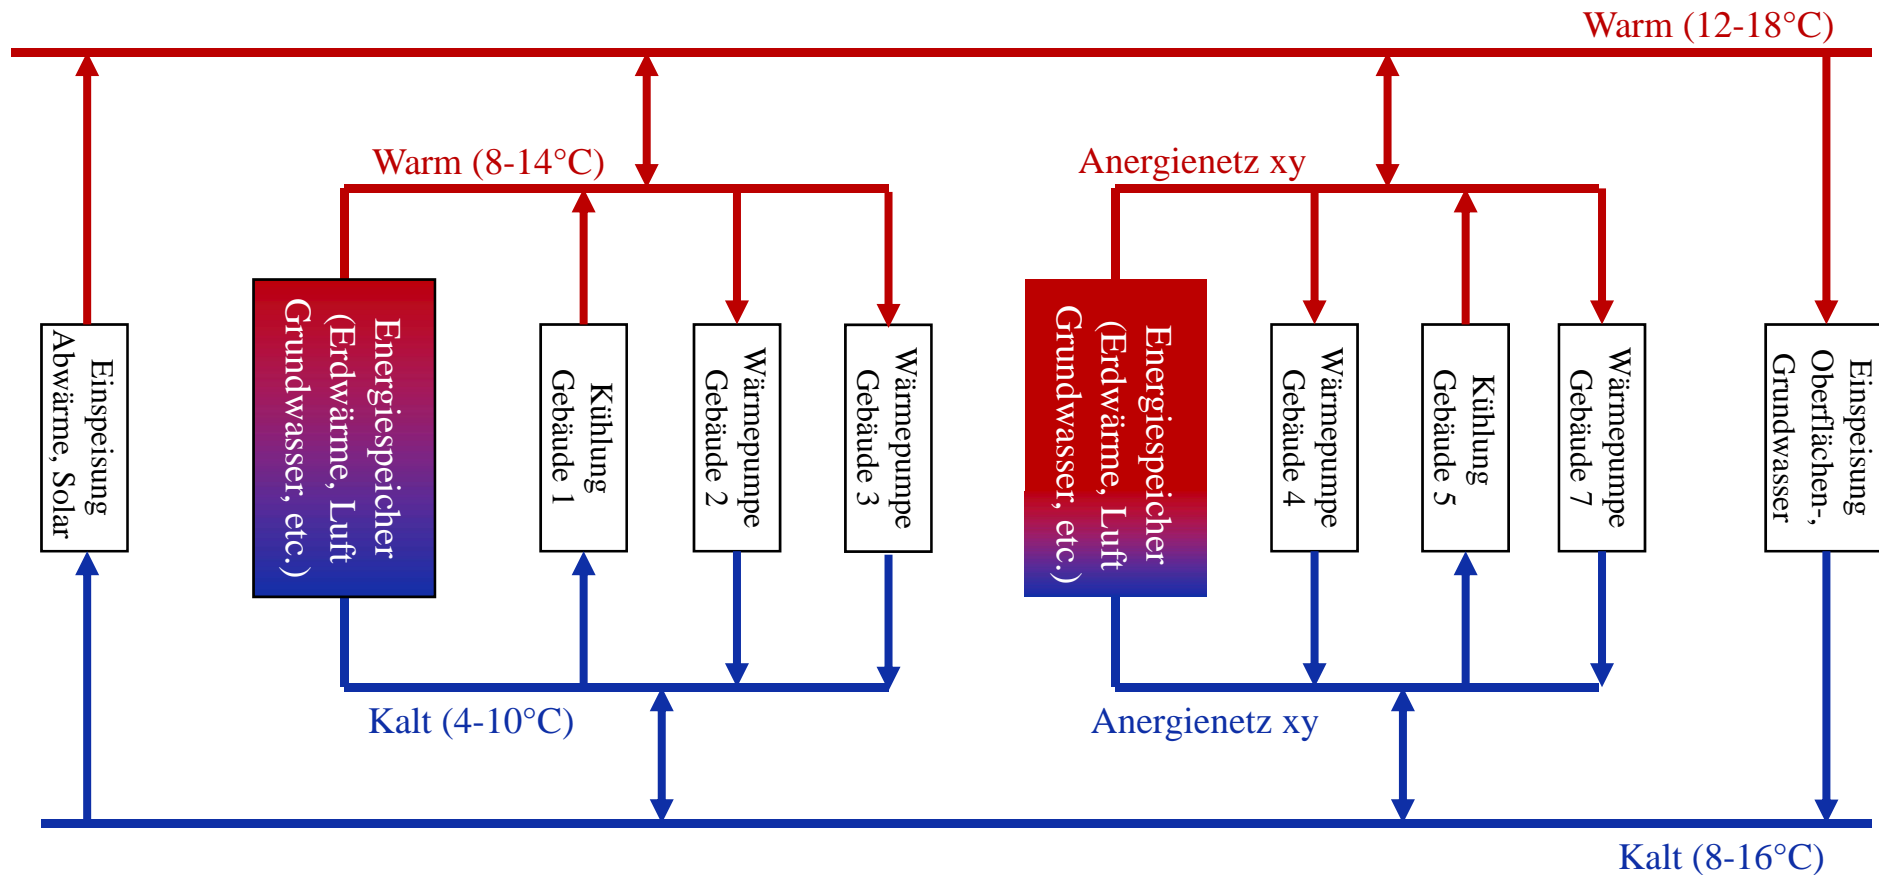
Warm (12-18°C)

Warm (8-14°C)

Anergienetz xy

Einspeisung Abwärme, Solar

Energiespeicher (Erdwärme, Luft Grundwasser, etc.)

Kühlung Gebäude 1

Wärmepumpe Gebäude 2

Wärmepumpe Gebäude 3

Energiespeicher (Erdwärme, Luft Grundwasser, etc.)

Wärmepumpe Gebäude 4

Kühlung Gebäude 5

Wärmepumpe Gebäude 7

Einspeisung Oberflächen-, Grundwasser

Kalt (4-10°C)

Anergienetz xy

Kalt (8-16°C)